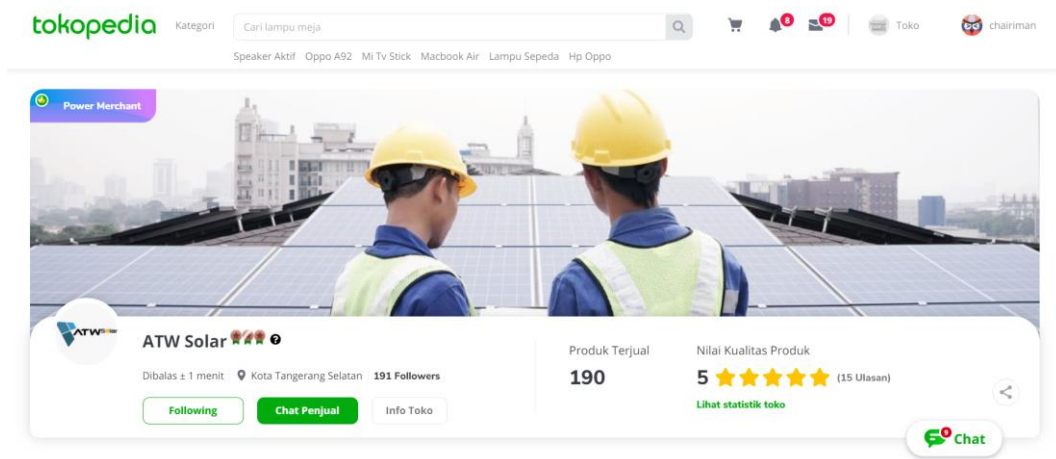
tokopedia Kategori Cari lampu meja

8 19 Toko chairiman

Speaker Aktif Oppo A92 Mi Tv Stick Macbook Air Lampu Sepeda Hp Oppo

Power Merchant

ATW

ATW Solar

Dibalas ± 1 menit Kota Tangerang Selatan 191 Followers

Following Chat Penjual Info Toko

Produk Terjual
190

Nilai Kualitas Produk
5 (15 Ulasan)
Lihat statistik toko

0 Chat